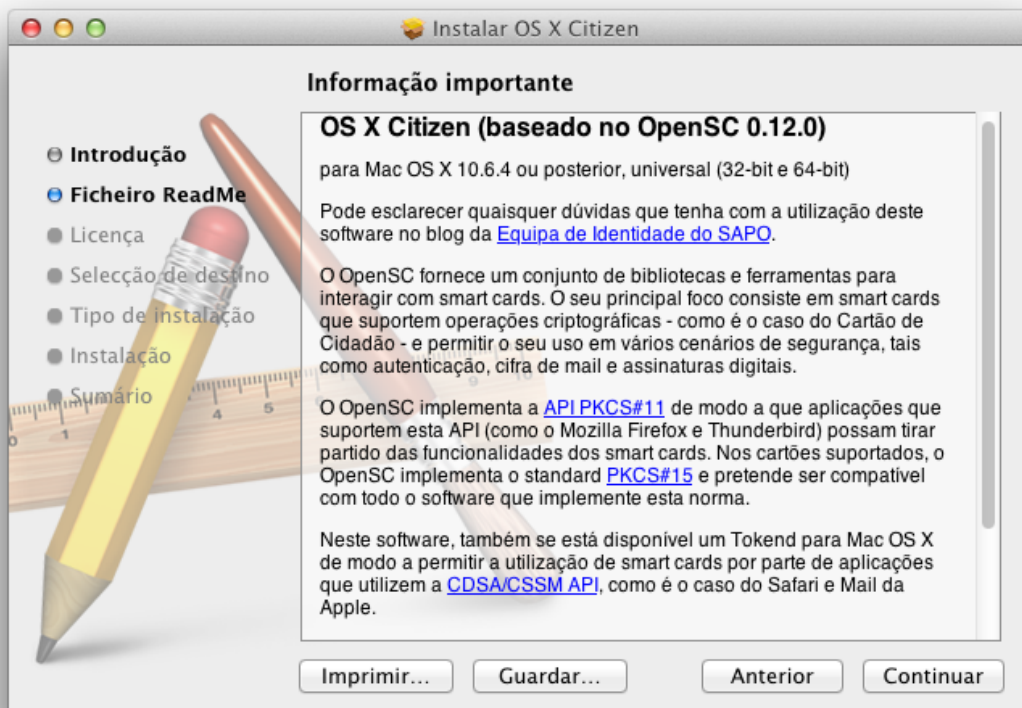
Instalar OS X Citizen

Informação importante

Introdução
Ficheiro ReadMe
Licença
Selecção de destino
Tipo de instalação
Instalação
Sumário

OS X Citizen (baseado no OpenSC 0.12.0)

para Mac OS X 10.6.4 ou posterior, universal (32-bit e 64-bit)

Pode esclarecer quaisquer dúvidas que tenha com a utilização deste software no blog da Equipa de Identidade do SAPO.

O OpenSC fornece um conjunto de bibliotecas e ferramentas para interagir com smart cards. O seu principal foco consiste em smart cards que suportem operações criptográficas - como é o caso do Cartão de Cidadão - e permitir o seu uso em vários cenários de segurança, tais como autenticação, cifra de mail e assinaturas digitais.

O OpenSC implementa a API PKCS#11 de modo a que aplicações que suportem esta API (como o Mozilla Firefox e Thunderbird) possam tirar partido das funcionalidades dos smart cards. Nos cartões suportados, o OpenSC implementa o standard PKCS#15 e pretende ser compatível com todo o software que implemente esta norma.

Neste software, também se está disponível um Tokend para Mac OS X de modo a permitir a utilização de smart cards por parte de aplicações que utilizem a CDSA/CSSM API, como é o caso do Safari e Mail da Apple.

Imprimir... Guardar... Anterior Continuar